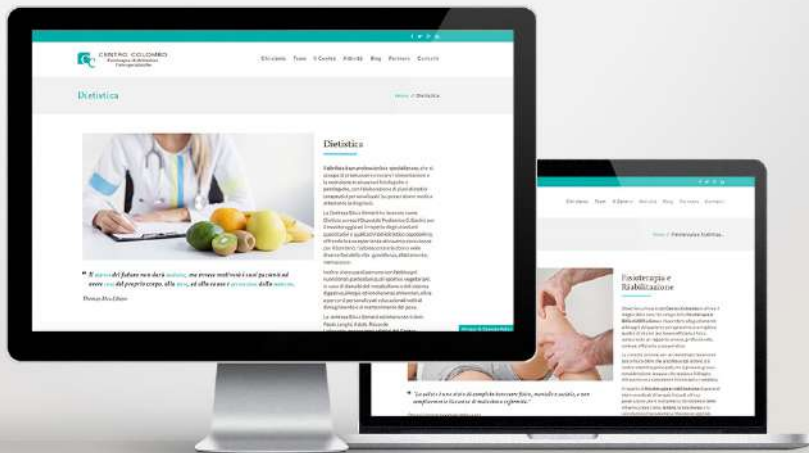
CENTRO COLOMBO
Chi siamo Team Il Centro Attività Blog Partners Contatti

Dietistica

Home // Dietistica

Dietistica

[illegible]

" Il medico del futuro non darà medicine, ma invece motiverà i suoi pazienti ad avere cura del proprio corpo, alla dieta, ed alla causa e prevenzione della malattia.

Thomas Alva Edison

Chi siamo Team Il Centro Attività Blog Partners Contatti

Home // Fisioterapia e Riabilitazione

Fisioterapia e Riabilitazione

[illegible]

" La salute è uno stato di completo benessere fisico, mentale e sociale, e non semplicemente la assenza di malattia o infermità."